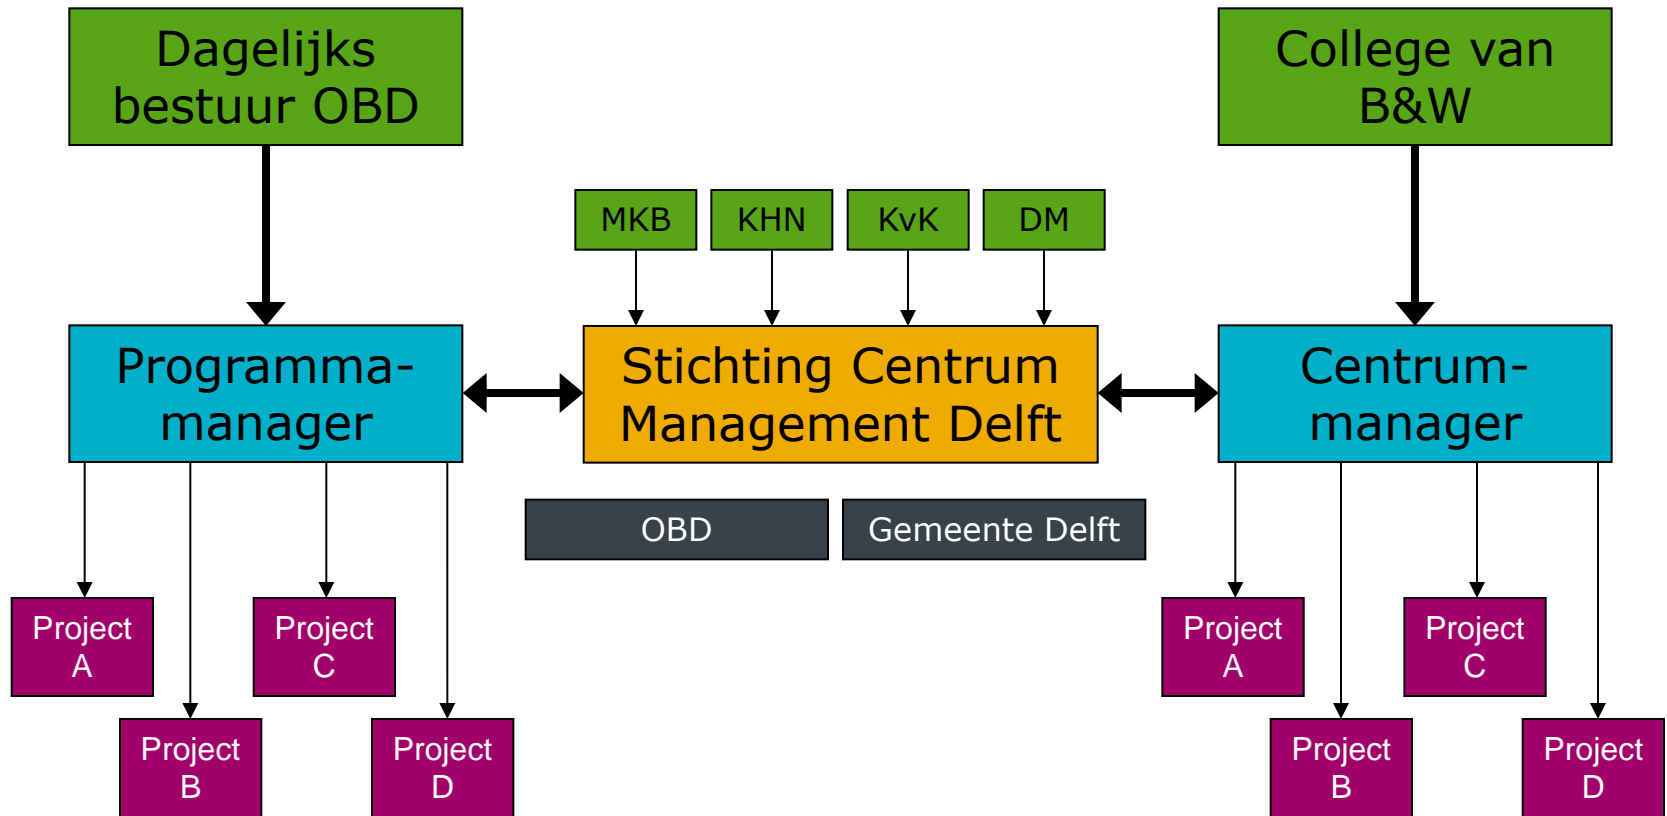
Dagelijks bestuur OBD

College van B&W

MKB

KHN

KvK

DM

Programma-manager

Stichting Centrum Management Delft

Centrum-manager

OBD

Gemeente Delft

Project A

Project C

Project B

Project D

Project A

Project C

Project B

Project D